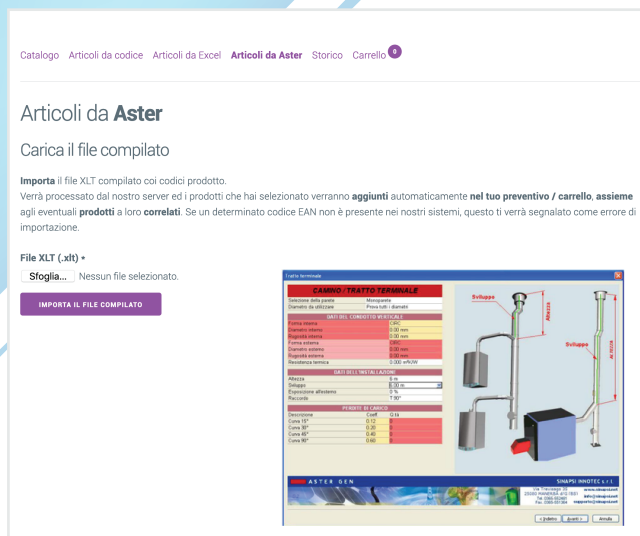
Catalogo Articoli da codice Articoli da Excel **Articoli da Aster** Storico Carrello 0

# Articoli da **Aster**

## Carica il file compilato

**Importa** il file XLT compilato coi codici prodotto.
Verrà processato dal nostro server ed i prodotti che hai selezionato verranno **aggiunti** automaticamente **nel tuo preventivo / carrello**, **assieme** agli eventuali **prodotti** a loro **correlati**. Se un determinato codice EAN non è presente nei nostri sistemi, questo ti verrà segnalato come errore di importazione.

**File XLT (.xlt) ***

Sfoglia... Nessun file selezionato.

IMPORTA IL FILE COMPILATO

Tratto terminale

CAMINO / TRATTO TERMINALE

| Selezione della parete | Monoparete |
|---|---|
| Diametro da utilizzare | Prova tutti i diametri |

DATI DEL CONDOTTO VERTICALE

| Forma interna | CIRC |
|---|---|
| Diametro interno | 0.00 mm |
| Rugosità interna | 0.00 mm |
| Forma esterna | CIRC |
| Diametro esterno | 0.00 mm |
| Rugosità esterna | 0.00 mm |
| Resistenza termica | 0.000 m²K/W |

DATI DELL'INSTALLAZIONE

| Altezza | 0 m |
|---|---|
| Sviluppo | 0.00 m |
| Esposizione all'esterno | 0 % |
| Raccordo | T 90° |

PERDITE DI CARICO

| Descrizione | Coeff | |
|---|---|---|
| Curva 15° | 0.12 | 0 |
| Curva 30° | 0.20 | 0 |
| Curva 45° | 0.40 | 0 |
| Curva 90° | 0.60 | 0 |

Sviluppo
Altezza
Sviluppo
ALTEZZA

ASTER GEN
SINAPSI INNOTEC s.r.l.

< Indietro Avanti > Annulla